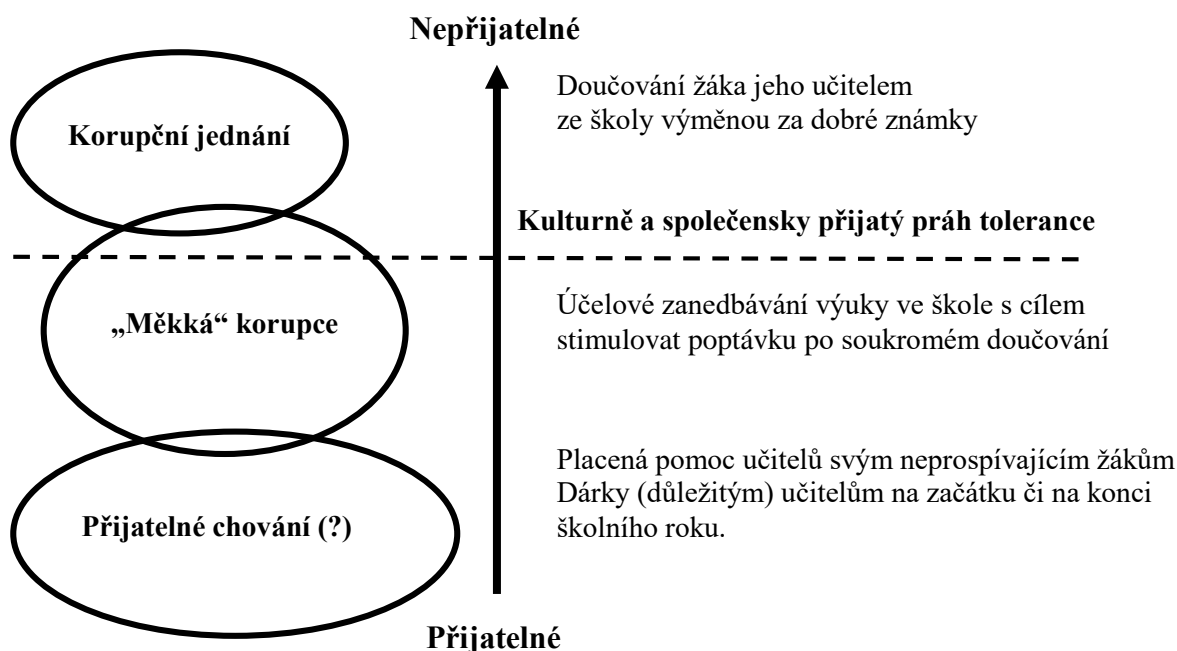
Nepřijatelné

Korupční jednání

Doučování žáka jeho učitelem ze školy výměnou za dobré známky

Kulturně a společensky přijatý práh tolerance

„Měkká" korupce

Účelové zanedbávání výuky ve škole s cílem stimulovat poptávku po soukromém doučování

Přijatelné chování (?)

Placená pomoc učitelů svým neprospívajícím žákům
Dárky (důležitým) učitelům na začátku či na konci školního roku.

Přijatelné